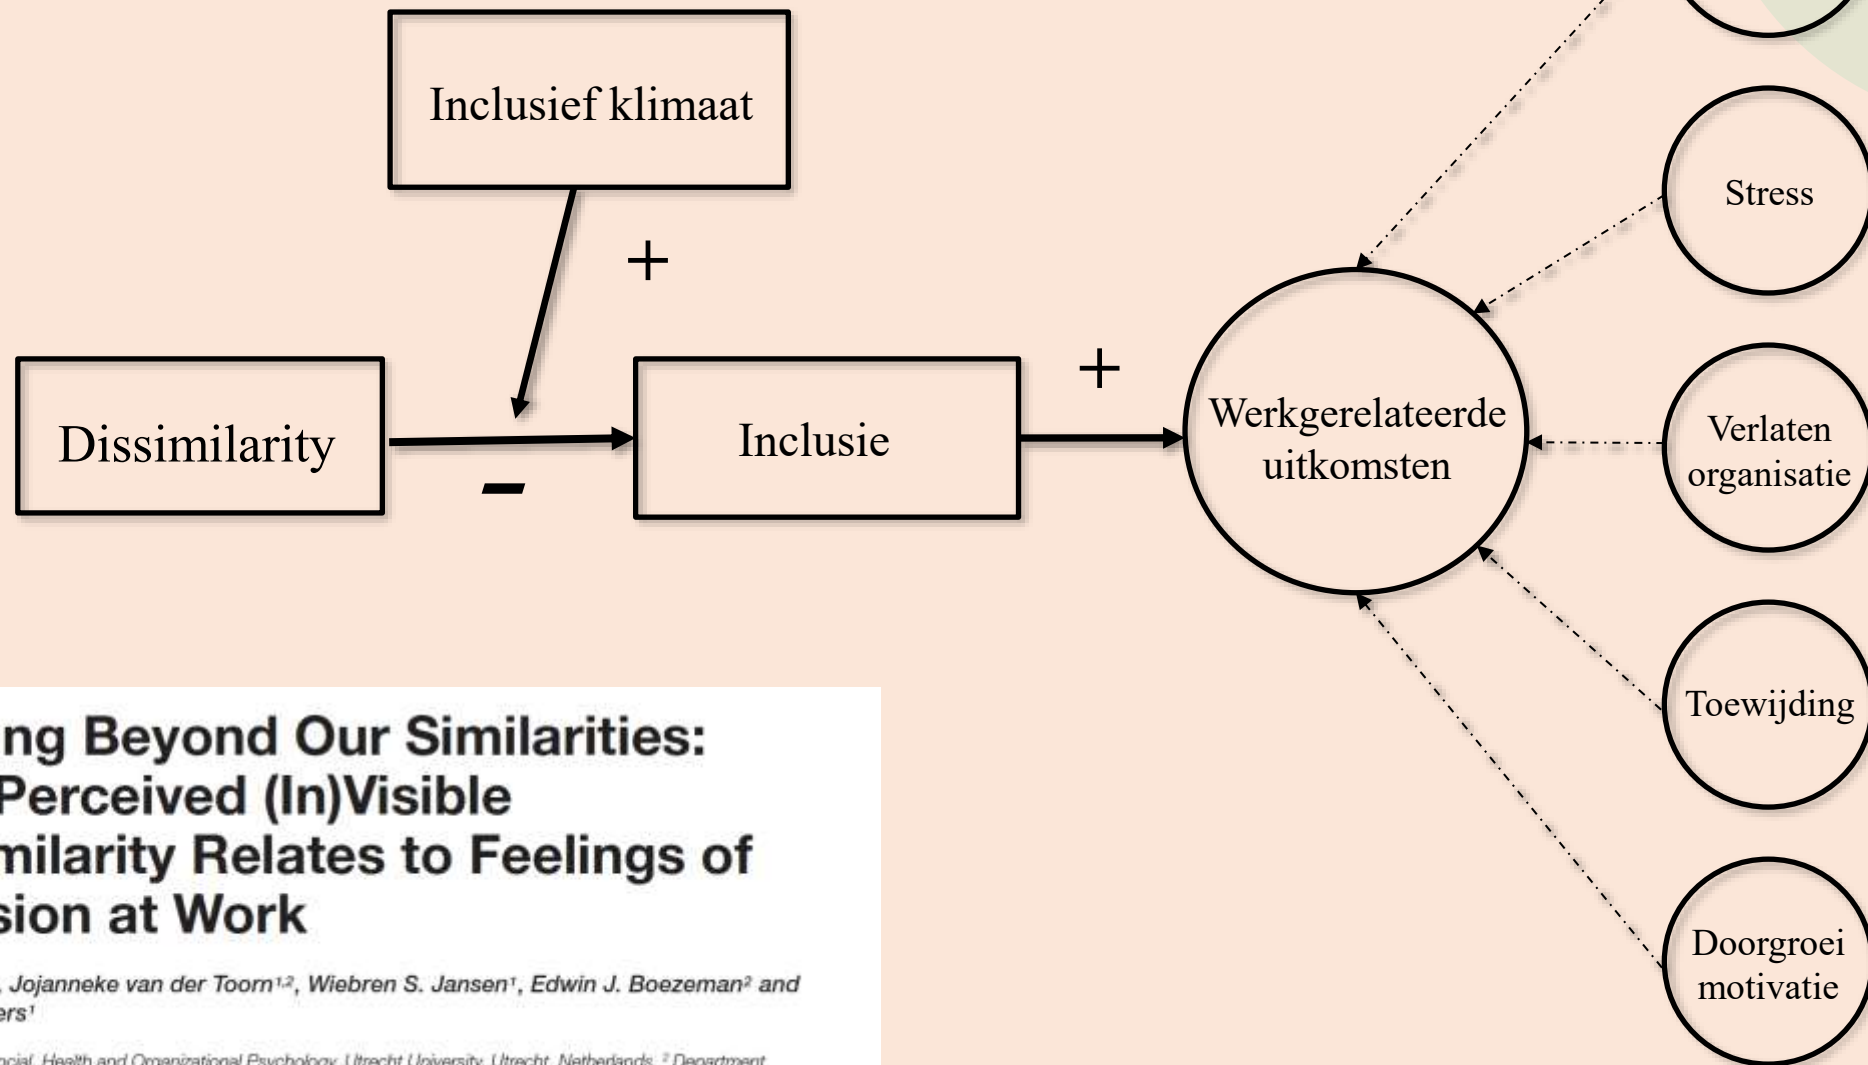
Inclusief klimaat

+

Dissimilarity

–

Inclusie

+

Werkgerelateerde uitkomsten

Stress

Verlaten organisatie

Toewijding

Doorgroei motivatie

ng Beyond Our Similarities: Perceived (In)Visible milarity Relates to Feelings of sion at Work

, Jojanneke van der Toorn$^{1,2}$, Wiebren S. Jansen$^{1}$, Edwin J. Boezeman$^{2}$ and ers$^{1}$

ocial, Health and Organizational Psychology, Utrecht University, Utrecht, Netherlands, $^{2}$ Department